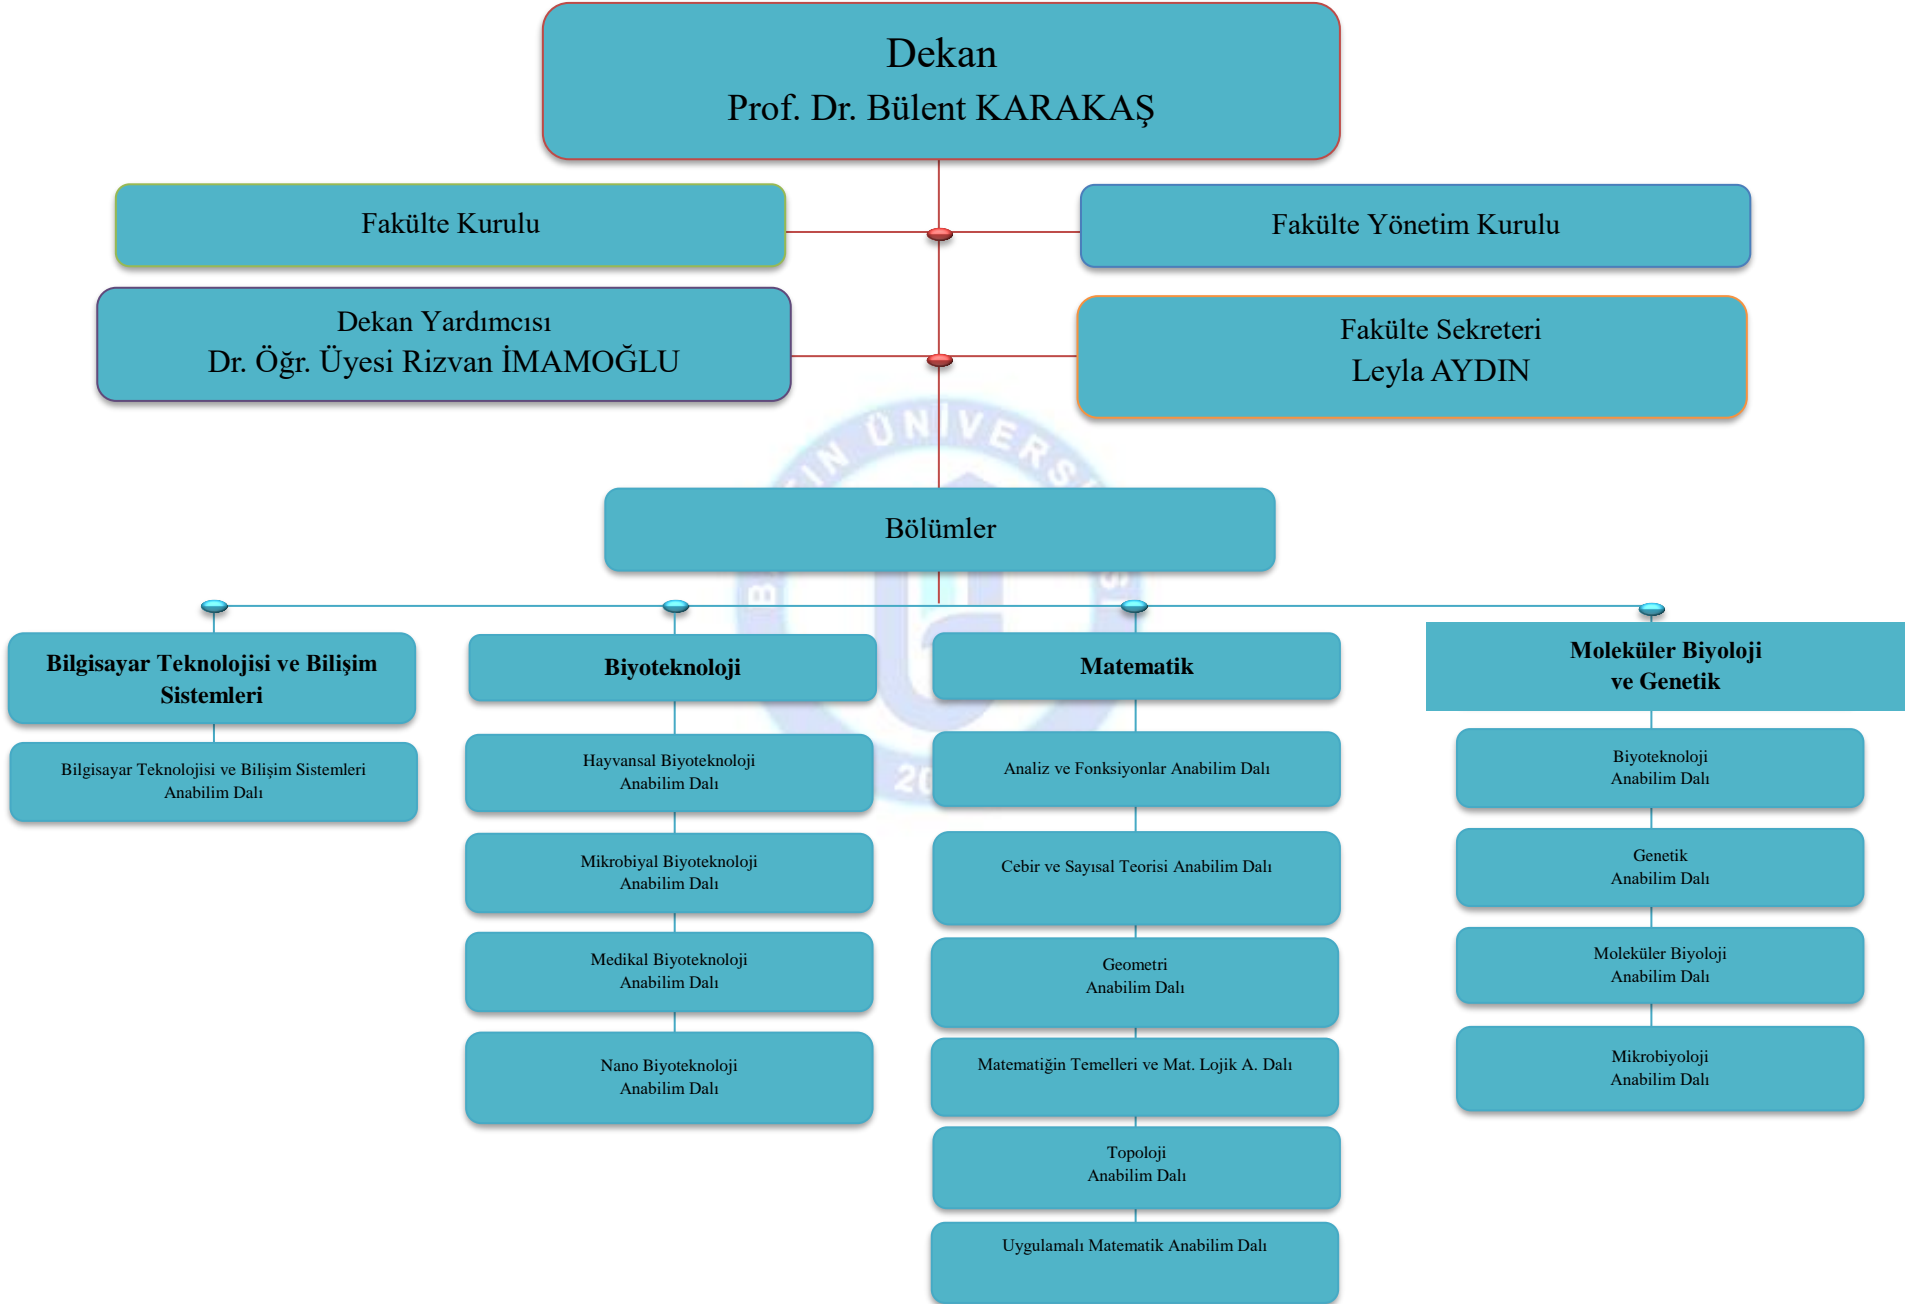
Dekan
Prof. Dr. Bülent KARAKAŞ

Fakülte Kurulu

Fakülte Yönetim Kurulu

Dekan Yardımcısı
Dr. Öğr. Üyesi Rizvan İMAMOĞLU

Fakülte Sekreteri
Leyla AYDIN

Bölümler

Bilgisayar Teknolojisi ve Bilişim Sistemleri

Bilgisayar Teknolojisi ve Bilişim Sistemleri Anabilim Dalı

Biyoteknoloji

Hayvansal Biyoteknoloji Anabilim Dalı

Mikrobiyal Biyoteknoloji Anabilim Dalı

Medikal Biyoteknoloji Anabilim Dalı

Nano Biyoteknoloji Anabilim Dalı

Matematik

Analiz ve Fonksiyonlar Anabilim Dalı

Cebir ve Sayısal Teorisi Anabilim Dalı

Geometri Anabilim Dalı

Matematiğin Temelleri ve Mat. Lojik A. Dalı

Topoloji Anabilim Dalı

Uygulamalı Matematik Anabilim Dalı

Moleküler Biyoloji ve Genetik

Biyoteknoloji Anabilim Dalı

Genetik Anabilim Dalı

Moleküler Biyoloji Anabilim Dalı

Mikrobiyoloji Anabilim Dalı